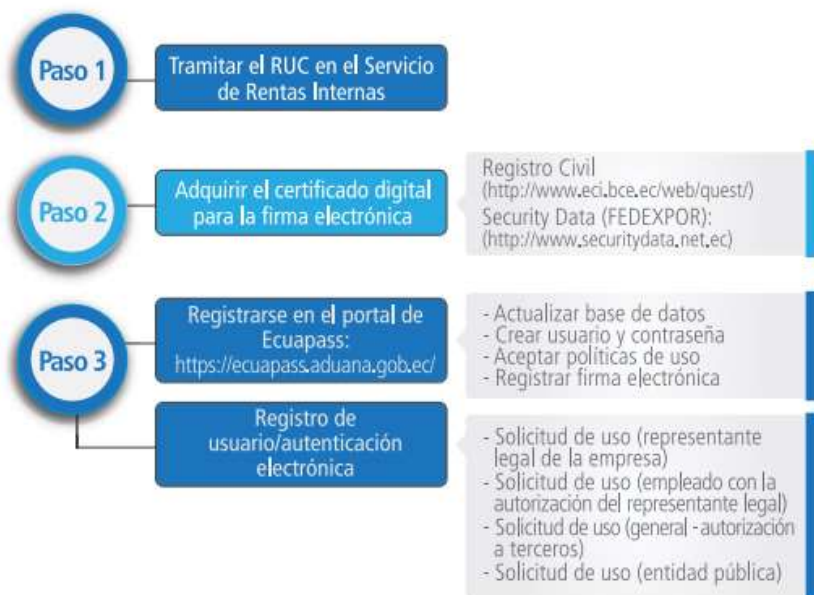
Paso 1

Tramitar el RUC en el Servicio de Rentas Internas

Paso 2

Adquirir el certificado digital para la firma electrónica

Registro Civil
(http://www.eci.bce.ec/web/quest/)
Security Data (FEDEXPOR):
(http://www.securitydata.net.ec)

Paso 3

Registrarse en el portal de Ecuapass:
https://ecuapass.aduana.gob.ec/

- Actualizar base de datos
- Crear usuario y contraseña
- Aceptar políticas de uso
- Registrar firma electrónica

Registro de usuario/autenticación electrónica

- Solicitud de uso (representante legal de la empresa)
- Solicitud de uso (empleado con la autorización del representante legal)
- Solicitud de uso (general - autorización a terceros)
- Solicitud de uso (entidad pública)